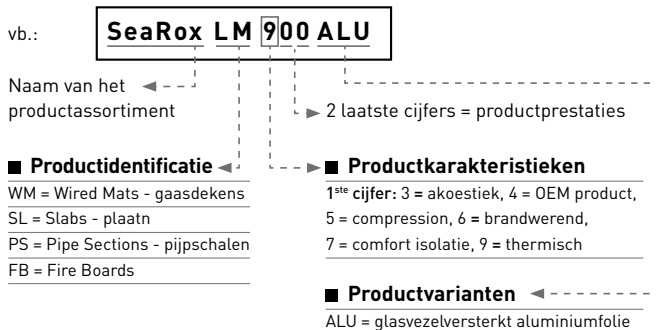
vb.: SeaRox LM 900 ALU

Naam van het productassortiment

2 laatste cijfers = productprestaties

Productidentificatie

WM = Wired Mats - gaasdekens
SL = Slabs - plaatn
PS = Pipe Sections - pijpschalen
FB = Fire Boards

Productkarakteristieken

1ste cijfer: 3 = akoestiek, 4 = OEM product, 5 = compression, 6 = brandwerend, 7 = comfort isolatie, 9 = thermisch

Productvarianten

ALU = glasvezelversterkt aluminiumfolie